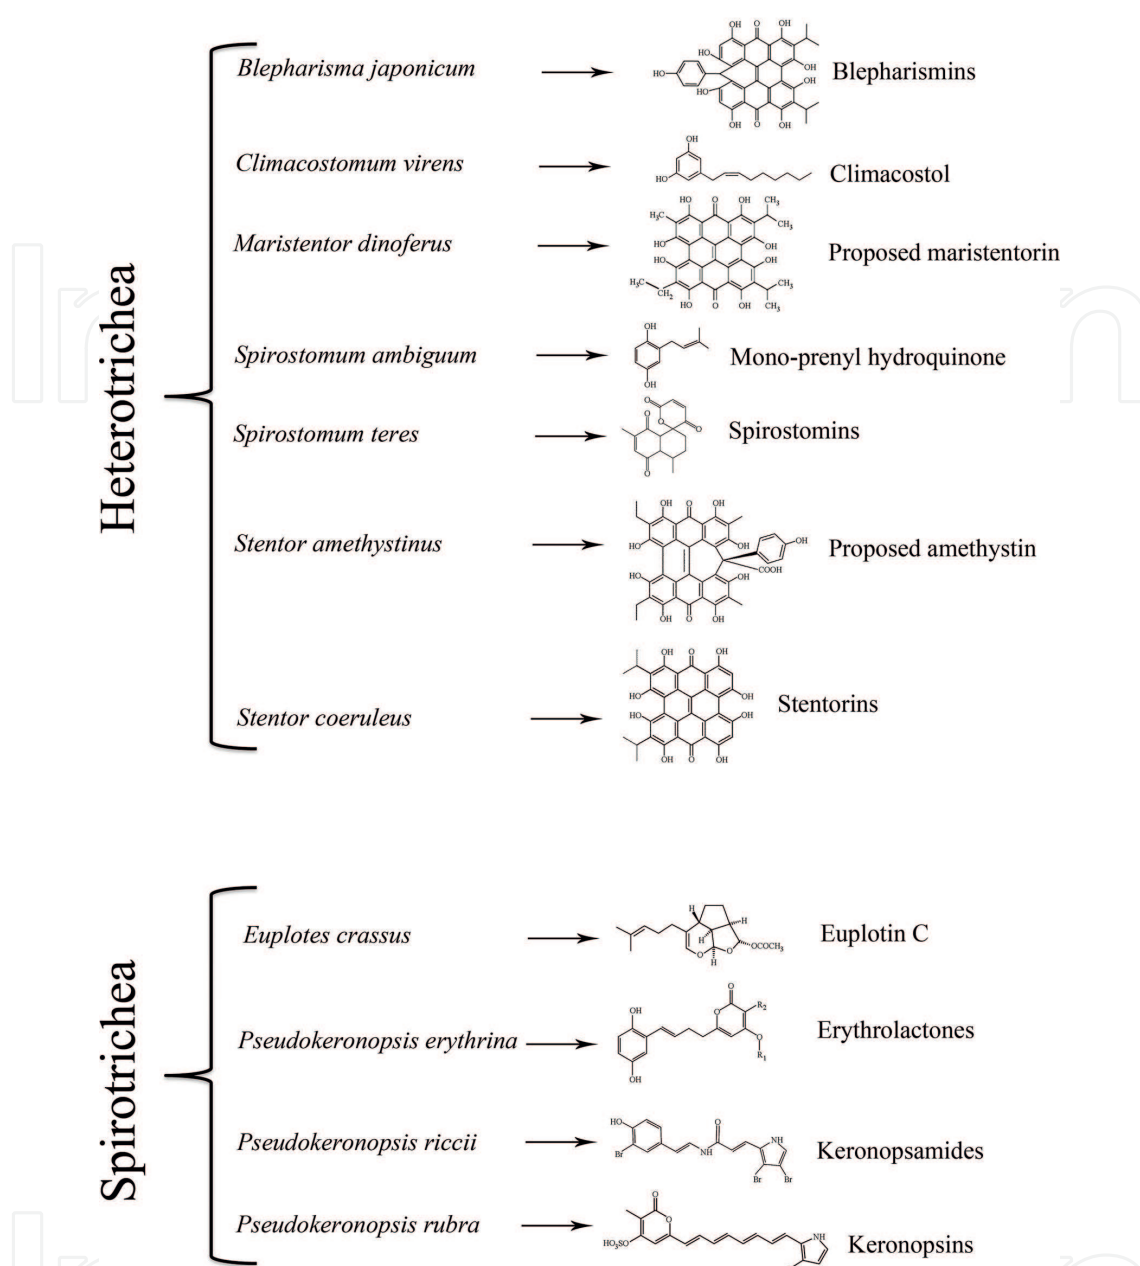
Heterotrichea

Blepharisma japonicum → Blepharisms

Climacostomum virens → Climacostol

Maristentor dinoferus → Proposed maristentorin

Spirostomum ambiguum → Mono-prenyl hydroquinone

Spirostomum teres → Spirostomins

Stentor amethystinus → Proposed amethystin

Stentor coeruleus → Stentorins

Spirotrichea

Euplotes crassus → Euplotin C

Pseudokeronopsis erythrina → Erythrolactones

Pseudokeronopsis riccii → Keronopsamides

Pseudokeronopsis rubra → Keronopsins